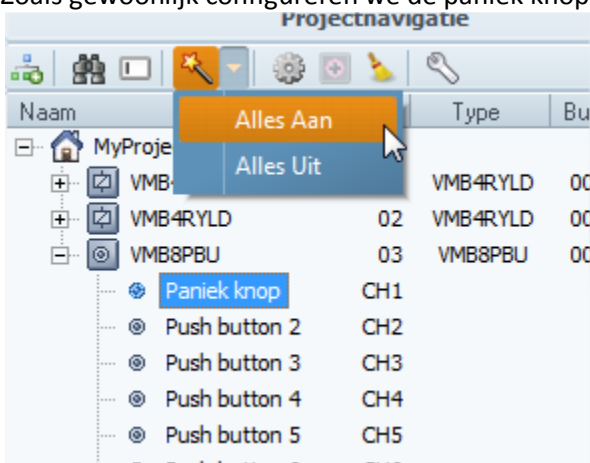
Zoals gewoonlijk configureren we de paniek knop

Projectnavigatie

Naam | Type | Bu

Alles Aan

Alles Uit

MyProje

VMB4 | VMB4RYLD | 00

VMB4RYLD | 02 | VMB4RYLD | 00

VMB8PBU | 03 | VMB8PBU | 00

Paniek knop | CH1

Push button 2 | CH2

Push button 3 | CH3

Push button 4 | CH4

Push button 5 | CH5